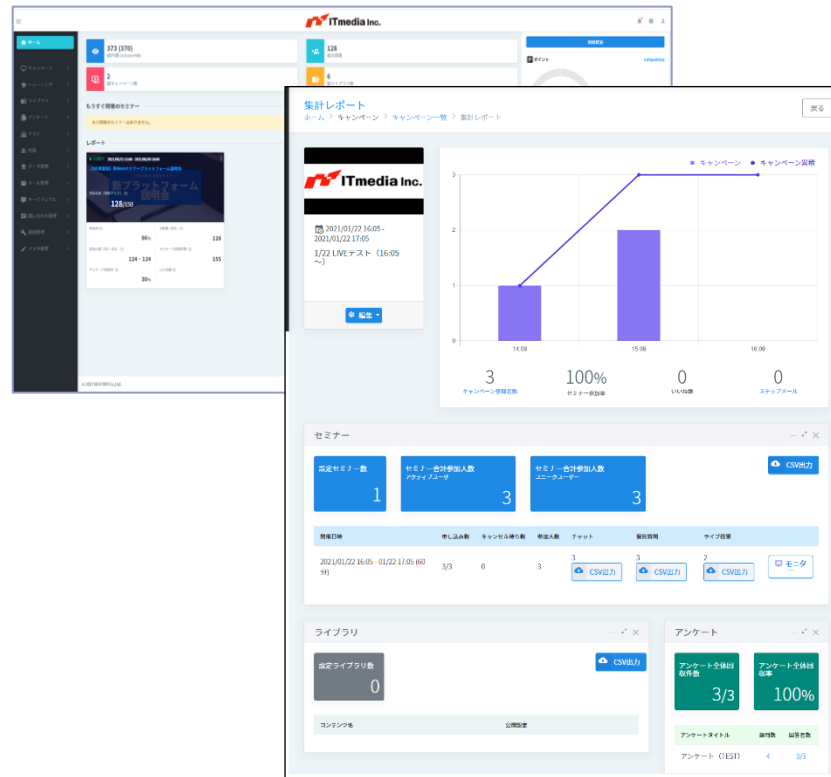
ITmedia Inc.

ホーム
キャンペーン
トレーニング
ライブラリ
アンケート
テスト
企業
データ管理
メール管理
ページビルダー
問い合わせ管理
規約管理
ミス管理

373 (370)
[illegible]

128
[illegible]

2
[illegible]

6
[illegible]

もうすぐ開催のセミナー

レポート

新プラットフォーム説明会

128/150

96
128
124 - 124
155
30

集計レポート
ホーム > キャンペーン > キャンペーン一覧 > 集計レポート

戻る

ITmedia Inc.

2021/01/22 16:05 - 2021/01/22 17:05
1/22 LIVEテスト（16:05~）

編集

キャンペーン　キャンペーン登録

3
2
1
0
14:09
15:09
16:09

3
キャンペーン登録者数

100%
セミナー参加率

0
いいね数

0
ステップメール

セミナー

指定セミナー数
1

セミナー合計参加人数
アクティブユーザ
3

セミナー合計参加人数
ユニークユーザー
3

CSV出力

| 開催日時 | 申し込み数 | キャンセル待ち数 | 参加人数 | チャット | 個別質問 | ライブ投票 | |
|---|---|---|---|---|---|---|---|
| 2021/01/22 16:05 - 01/22 17:05 (60分) | 3/3 | 0 | 3 | 3 CSV出力 | 3 CSV出力 | 2 CSV出力 | モニタ |

ライブラリ

指定ライブラリ数
0

CSV出力

| コンテンツ名 | 公開期限 |
|---|---|

アンケート

アンケート全体回収件数
3/3

アンケート全体回収率
100%

| アンケートタイトル | 設問数 | 回答者数 |
|---|---|---|
| アンケート（TEST） | 4 | 3/3 |